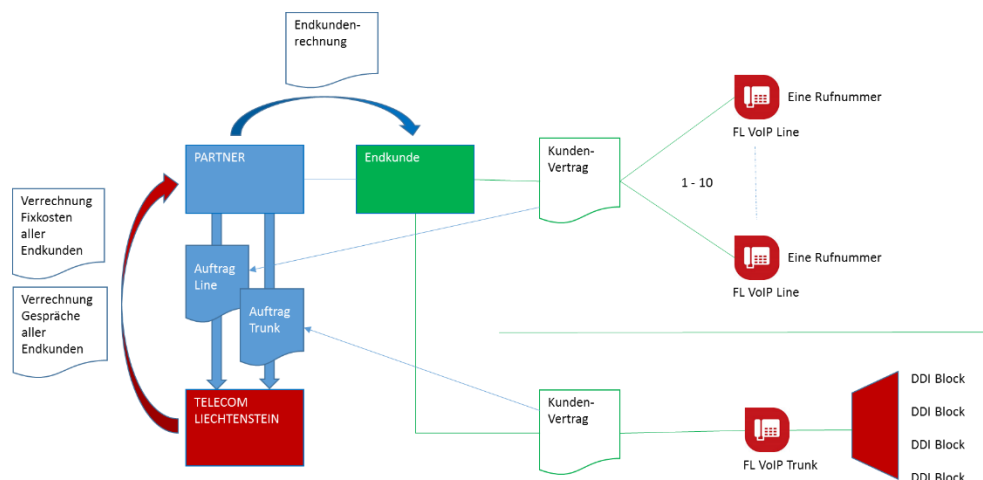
Endkundenrechnung

PARTNER

Endkunde

Kunden-
Vertrag

Eine Rufnummer

FL VoIP Line

1 - 10

Eine Rufnummer

FL VoIP Line

Verrechnung Fixkosten aller Endkunden

Auftrag Line

Auftrag Trunk

Verrechnung Gespräche aller Endkunden

TELECOM LIECHTENSTEIN

Kunden-
Vertrag

FL VoIP Trunk

DDI Block

DDI Block

DDI Block

DDI Block